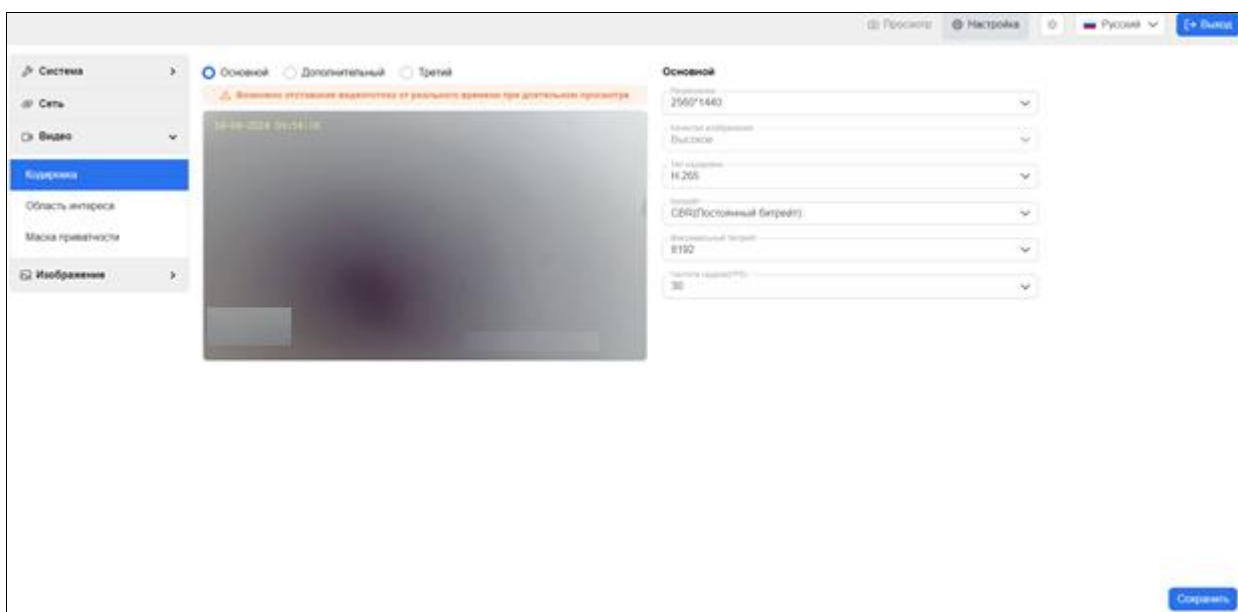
Просмотр
Настройка
Русский
Выход

Система
Сеть
Видео
Кодировка
Область интереса
Маска приватности
Изображение

Основной
Дополнительный
Третий

Возможно отставание видеопотока от реального времени при длительном просмотре

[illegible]

Основной

Разрешение
2560*1440

Качество изображения
Высокое

Тип кодирования
H.265

Битрейт
CBR(Постоянный битрейт)

Максимальный битрейт
8192

Частота кадров(FPS)
30

Сохранить